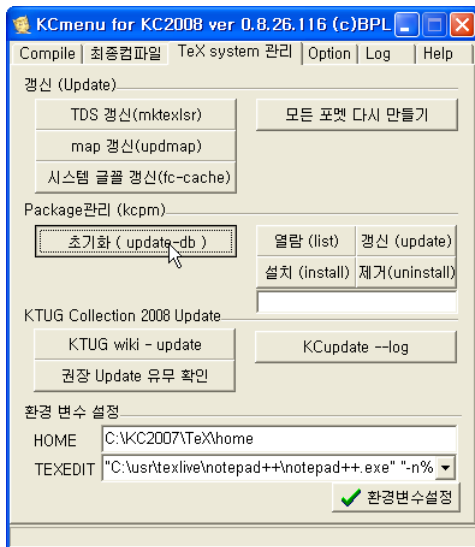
KCmenu for KC2008 ver 0.8.26.116 (c)BPL

Compile | 최종컴파일 | TeX system 관리 | Option | Log | Help

갱신 (Update)

TDS 갱신(mktexlsr)

모든 포멧 다시 만들기

map 갱신(updmap)

시스템 글꼴 갱신(fc-cache)

Package관리 (kcpm)

초기화 ( update-db )

열람 (list)

갱신 (update)

설치 (install)

제거(uninstall)

KTUG Collection 2008 Update

KTUG wiki - update

KCupdate --log

권장 Update 유무 확인

환경 변수 설정

HOME C:\KC2007\TeX\home

TEXEDIT "C:\usr\texlive\notepad++\notepad++.exe" "-n%

환경변수설정